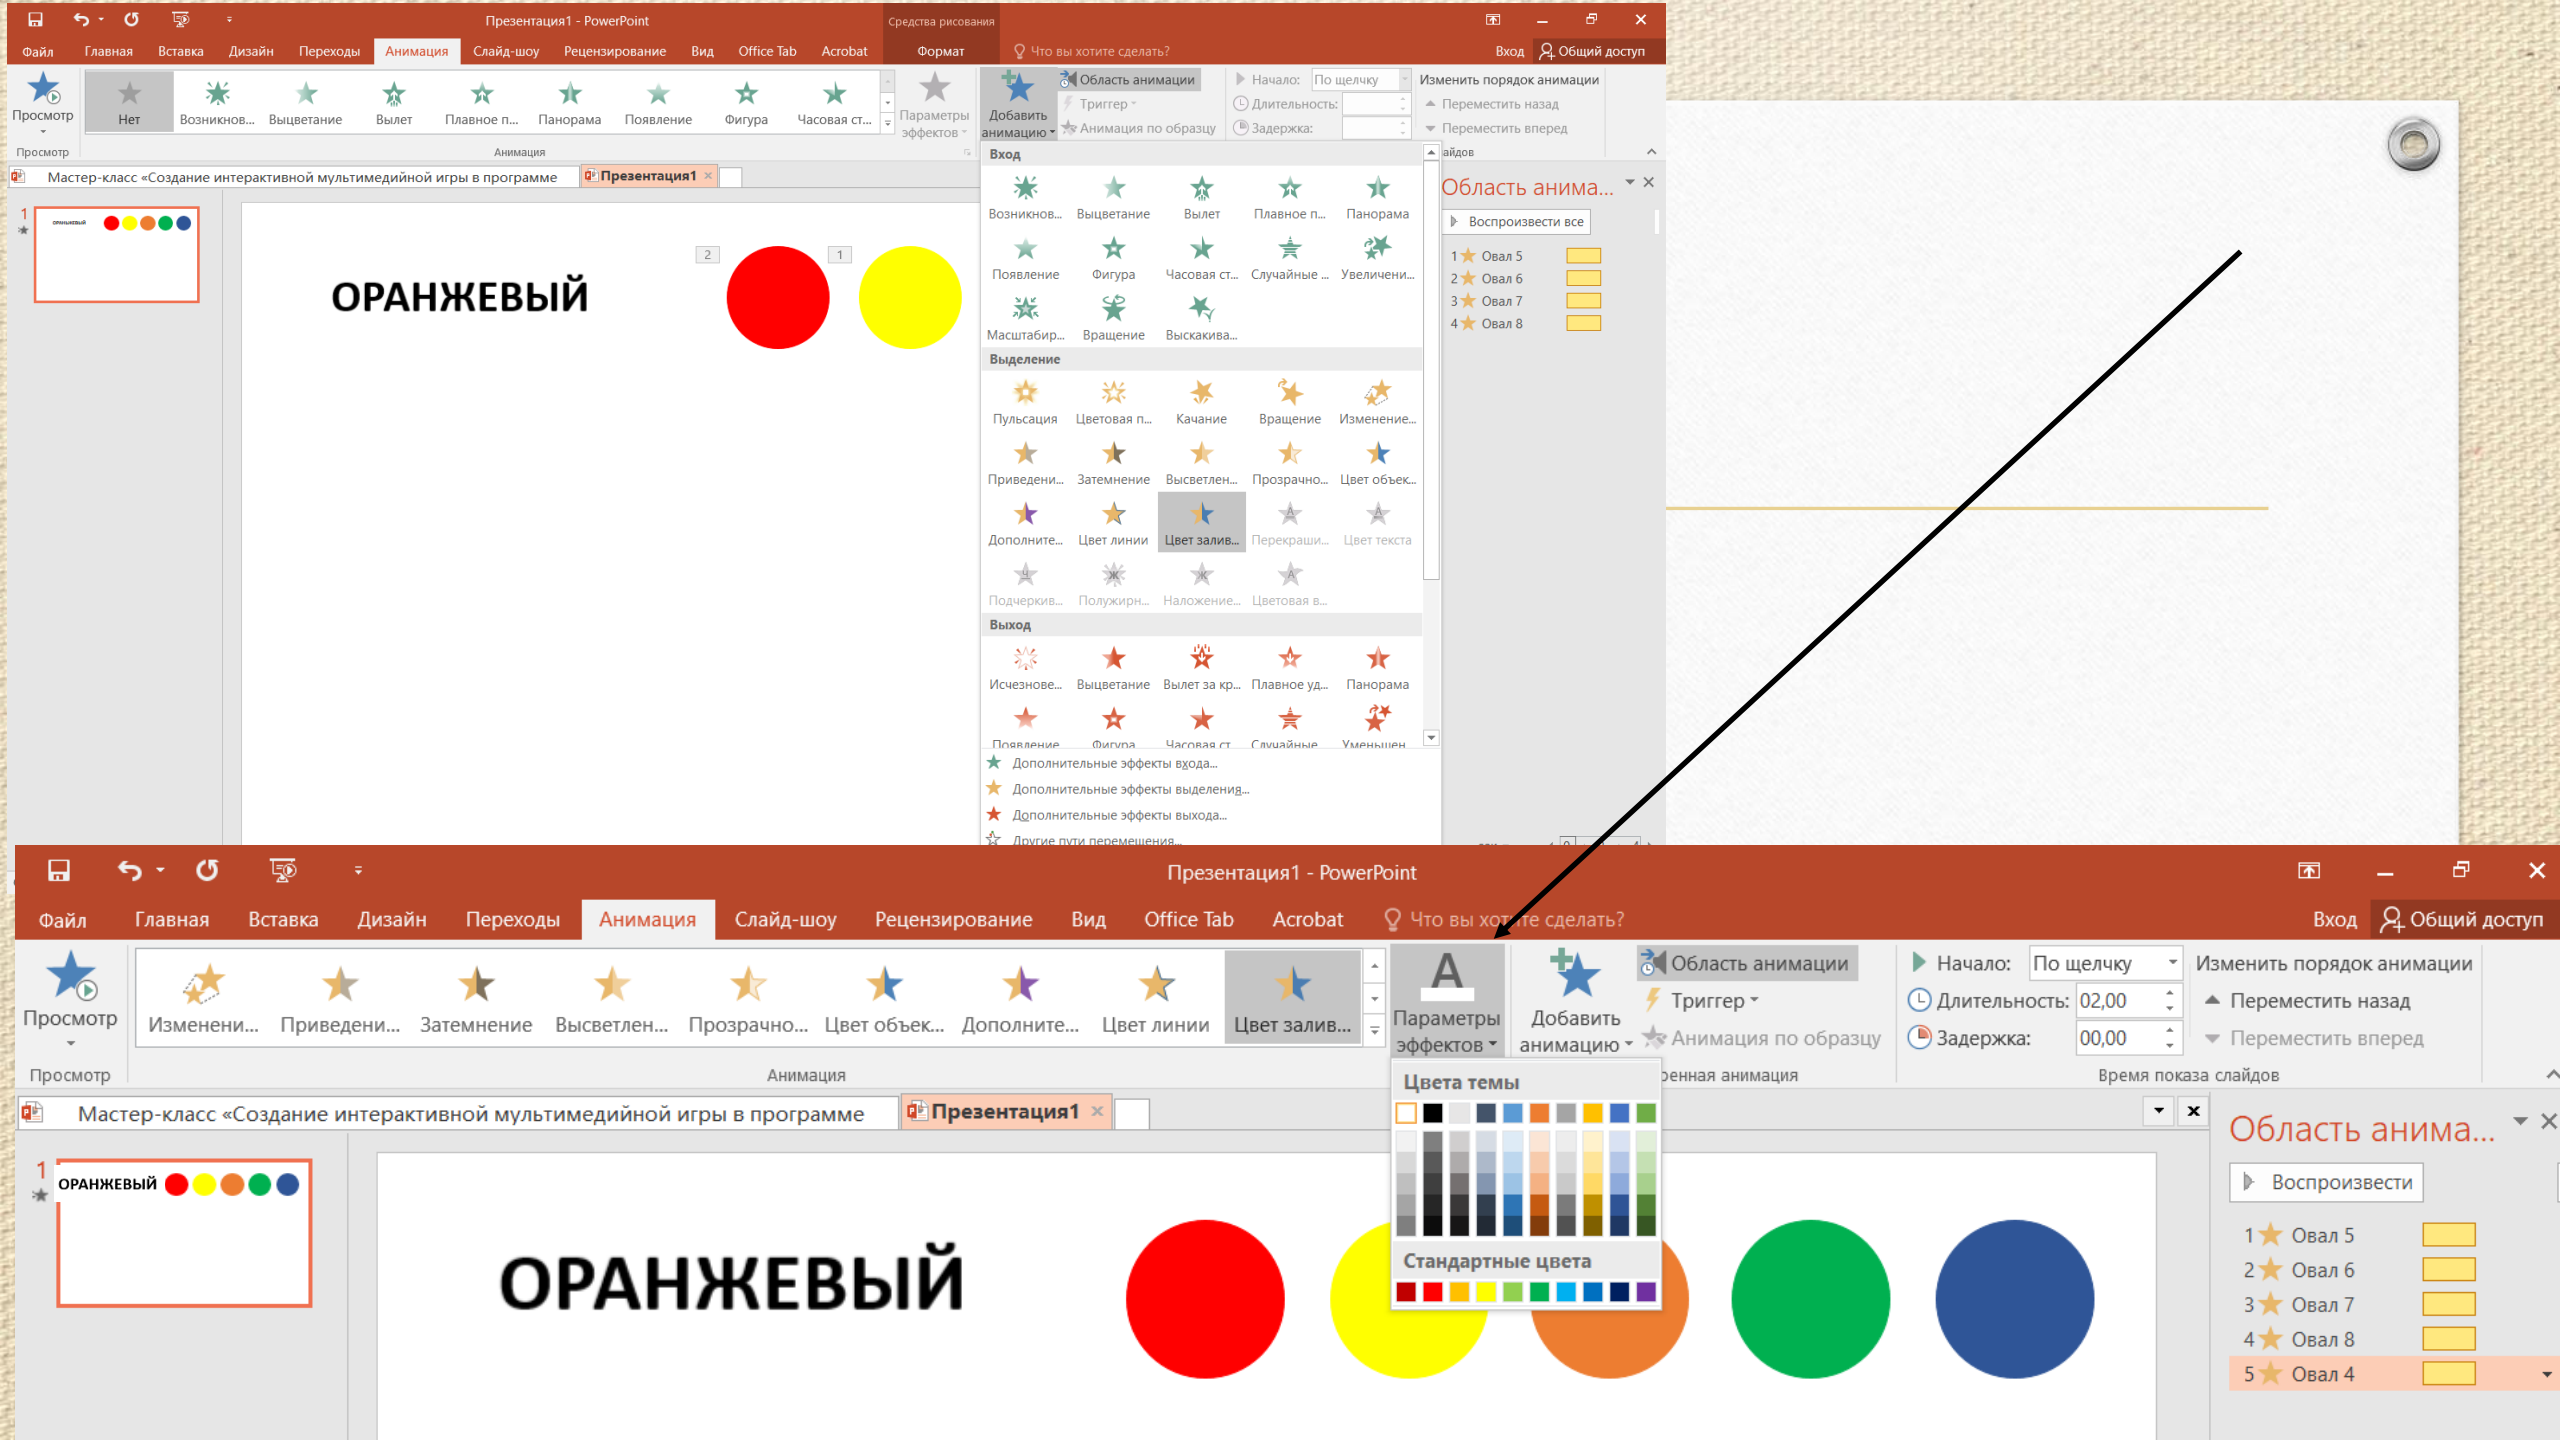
Презентация1 - PowerPoint

Средства рисования

Файл Главная Вставка Дизайн Переходы Анимация Слайд-шоу Рецензирование Вид Office Tab Acrobat Формат Что вы хотите сделать? Вход Общий доступ

Просмотр Нет Возникнов... Выцветание Вылет Плавное п... Панорама Появление Фигура Часовая ст... Параметры эффектов Добавить анимацию Область анимации Триггер Анимация по образцу Начало: По щелчку Длительность: Задержка: Изменить порядок анимации Переместить назад Переместить вперед

Просмотр Анимация айдов

Мастер-класс «Создание интерактивной мультимедийной игры в программе Презентация1

1

ОРАНЖЕВЫЙ

2 1

Вход
Возникнов... Выцветание Вылет Плавное п... Панорама
Появление Фигура Часовая ст... Случайные ... Увеличени...
Масштабир... Вращение Выскакива...
Выделение
Пульсация Цветовая п... Качание Вращение Изменение...
Приведени... Затемнение Высветлен... Прозрачно... Цвет объек...
Дополните... Цвет линии Цвет залив... Перекраши... Цвет текста
Подчеркив... Полужирн... Наложение... Цветовая в...
Выход
Исчезнове... Выцветание Вылет за кр... Плавное уд... Панорама
Появление Фигура Часовая ст Случайные Уменьшен
Дополнительные эффекты входа...
Дополнительные эффекты выделения...
Дополнительные эффекты выхода...
Другие пути перемещения...

Область анима...
Воспроизвести все
1 Овал 5
2 Овал 6
3 Овал 7
4 Овал 8

Презентация1 - PowerPoint

Файл Главная Вставка Дизайн Переходы Анимация Слайд-шоу Рецензирование Вид Office Tab Acrobat Что вы хотите сделать? Вход Общий доступ

Просмотр Изменени... Приведени... Затемнение Высветлен... Прозрачно... Цвет объек... Дополните... Цвет линии Цвет залив... Параметры эффектов Добавить анимацию Область анимации Триггер Анимация по образцу Начало: По щелчку Длительность: 02,00 Задержка: 00,00 Изменить порядок анимации Переместить назад Переместить вперед

Просмотр Анимация ренная анимация Время показа слайдов

Мастер-класс «Создание интерактивной мультимедийной игры в программе Презентация1

Цвета темы
Стандартные цвета

1 ОРАНЖЕВЫЙ

ОРАНЖЕВЫЙ

Область анима...
Воспроизвести
1 Овал 5
2 Овал 6
3 Овал 7
4 Овал 8
5 Овал 4